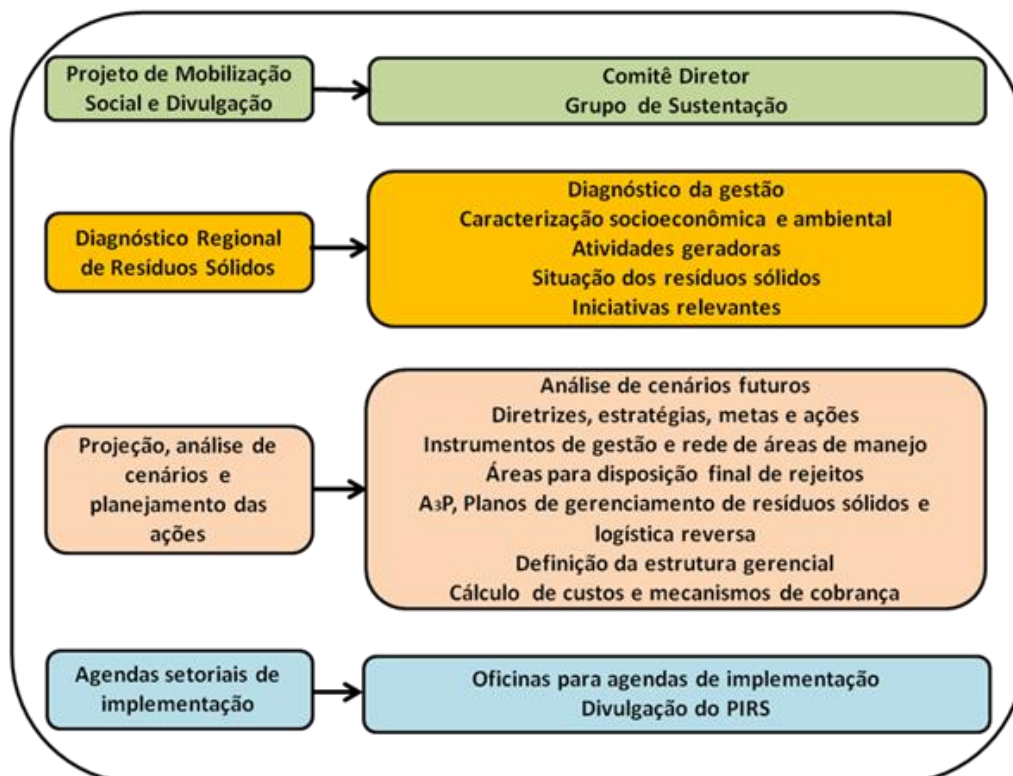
Projeto de Mobilização Social e Divulgação

Comitê Diretor
Grupo de Sustentação

Diagnóstico Regional de Resíduos Sólidos

Diagnóstico da gestão
Caracterização socioeconômica e ambiental
Atividades geradoras
Situação dos resíduos sólidos
Iniciativas relevantes

Projeção, análise de cenários e planejamento das ações

Análise de cenários futuros
Diretrizes, estratégias, metas e ações
Instrumentos de gestão e rede de áreas de manejo
Áreas para disposição final de rejeitos
A$_3$P, Planos de gerenciamento de resíduos sólidos e logística reversa
Definição da estrutura gerencial
Cálculo de custos e mecanismos de cobrança

Agendas setoriais de implementação

Oficinas para agendas de implementação
Divulgação do PIRS